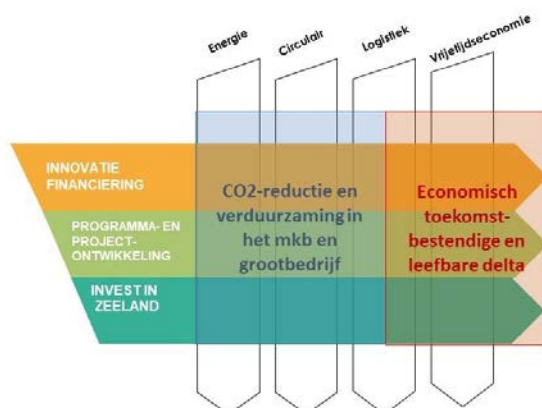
Energie
Circulair
Logistiek
Vrijetijdseconomie

INNOVATIE FINANCIERING

PROGRAMMA- EN PROJECT-ONTWIKKELING

INVEST IN ZEELAND

CO2-reductie en verduurzaming in het mkb en grootbedrijf

Economisch toekomst-bestendige en leefbare delta